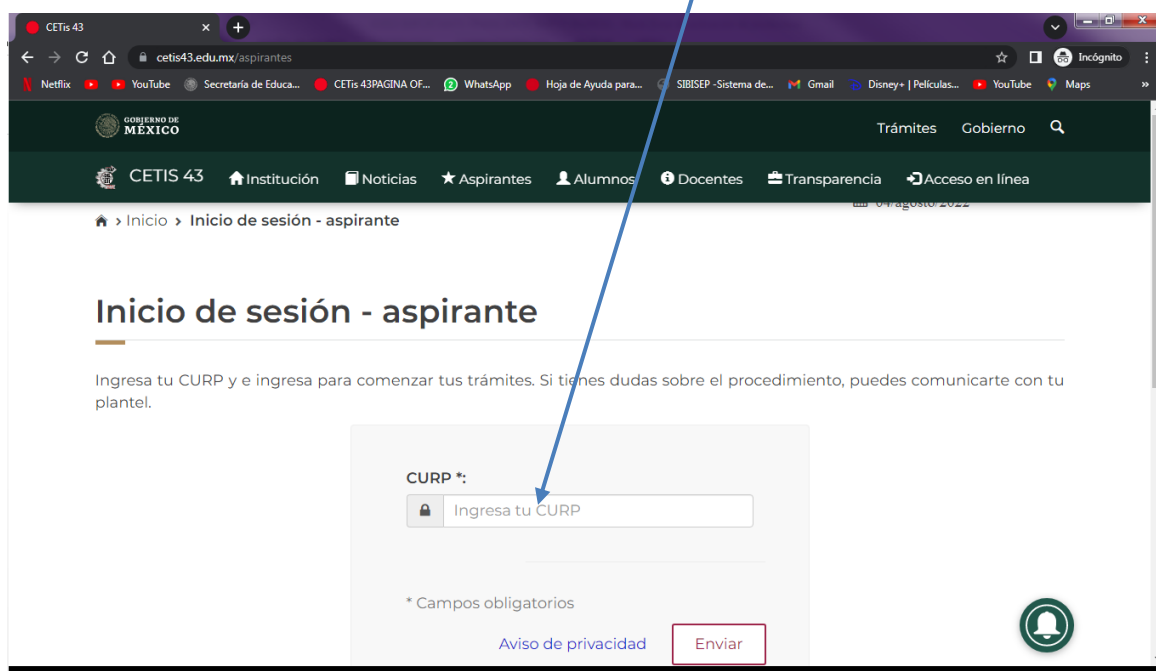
CETis 43

cetis43.edu.mx/aspirantes

Incógnito

Netflix YouTube Secretaría de Educa... CETis 43PAGINA OF... WhatsApp Hoja de Ayuda para... SIBISEP -Sistema de... Gmail Disney+ | Películas... YouTube Maps

GOBIERNO DE MÉXICO

Trámites Gobierno

CETIS 43 Institución Noticias Aspirantes Alumnos Docentes Transparencia Acceso en línea

Inicio › Inicio de sesión - aspirante

04/agosto/2022

Inicio de sesión - aspirante

Ingresa tu CURP y e ingresa para comenzar tus trámites. Si tienes dudas sobre el procedimiento, puedes comunicarte con tu plantel.

CURP *:

Ingresa tu CURP

* Campos obligatorios

Aviso de privacidad

Enviar